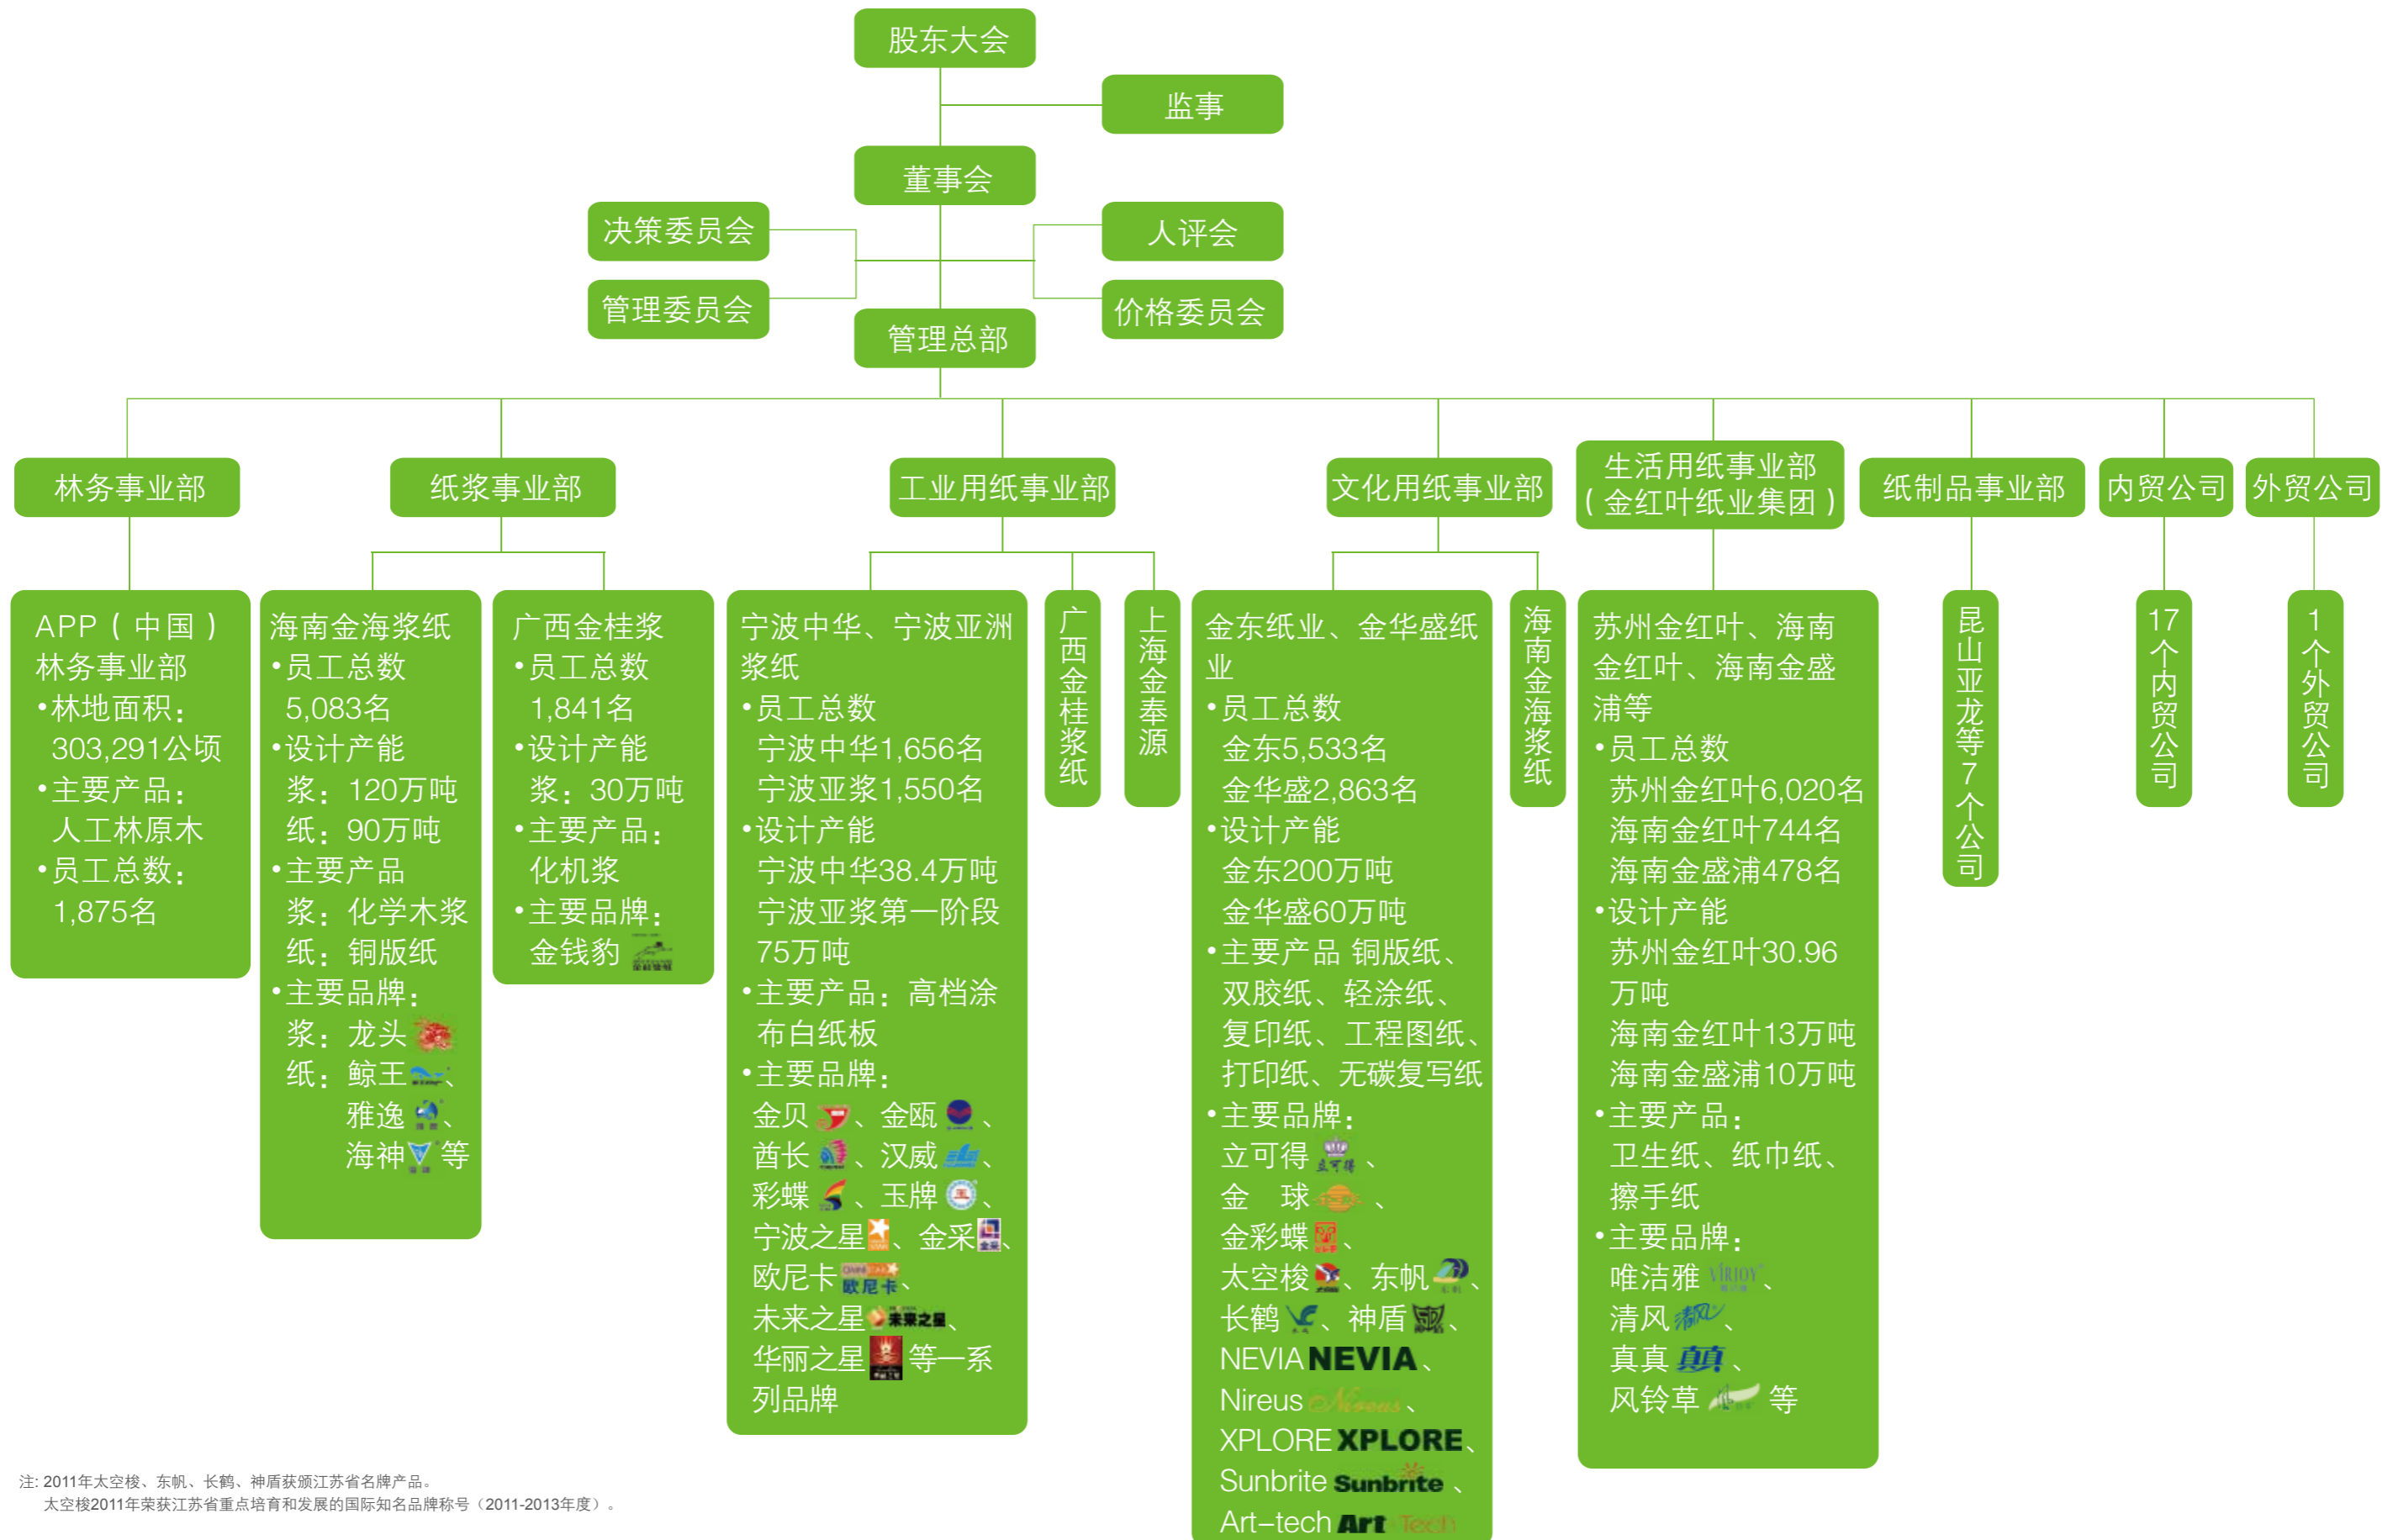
股东大会

监事

董事会

决策委员会

管理委员会

人评会

价格委员会

管理总部

林务事业部

纸浆事业部

工业用纸事业部

文化用纸事业部

生活用纸事业部（金红叶纸业集团）

纸制品事业部

内贸公司

外贸公司

APP（中国）林务事业部
•林地面积：303,291公顷
•主要产品：人工林原木
•员工总数：1,875名

海南金海浆纸
•员工总数 5,083名
•设计产能 浆：120万吨 纸：90万吨
•主要产品 浆：化学木浆 纸：铜版纸
•主要品牌：浆：龙头 纸：鲸王、雅逸、海神等

广西金桂浆
•员工总数 1,841名
•设计产能 浆：30万吨
•主要产品：化机浆
•主要品牌：金钱豹

宁波中华、宁波亚洲浆纸
•员工总数 宁波中华1,656名 宁波亚浆1,550名
•设计产能 宁波中华38.4万吨 宁波亚浆第一阶段75万吨
•主要产品：高档涂布白纸板
•主要品牌：金贝、金瓯、酋长、汉威、彩蝶、玉牌、宁波之星、金采、欧尼卡、未来之星、华丽之星等一系列品牌

广西金桂浆纸

上海金奉源

金东纸业、金华盛纸业
•员工总数 金东5,533名 金华盛2,863名
•设计产能 金东200万吨 金华盛60万吨
•主要产品 铜版纸、双胶纸、轻涂纸、复印纸、工程图纸、打印纸、无碳复写纸
•主要品牌：立可得、金 球、金彩蝶、太空梭、东帆、长鹤、神盾、NEVIA NEVIA、Nireus、XPLORE XPLORE、Sunbrite Sunbrite、Art-tech Art Tech

海南金海浆纸

苏州金红叶、海南金红叶、海南金盛浦等
•员工总数 苏州金红叶6,020名 海南金红叶744名 海南金盛478名
•设计产能 苏州金红叶30.96万吨 海南金红叶13万吨 海南金盛浦10万吨
•主要产品：卫生纸、纸巾纸、擦手纸
•主要品牌：唯洁雅、清风、真真、风铃草等

昆山亚龙等7个公司

17个内贸公司

1个外贸公司

注：2011年太空梭、东帆、长鹤、神盾获颁江苏省名牌产品。
太空梭2011年荣获江苏省重点培育和发展的国际知名品牌称号（2011-2013年度）。